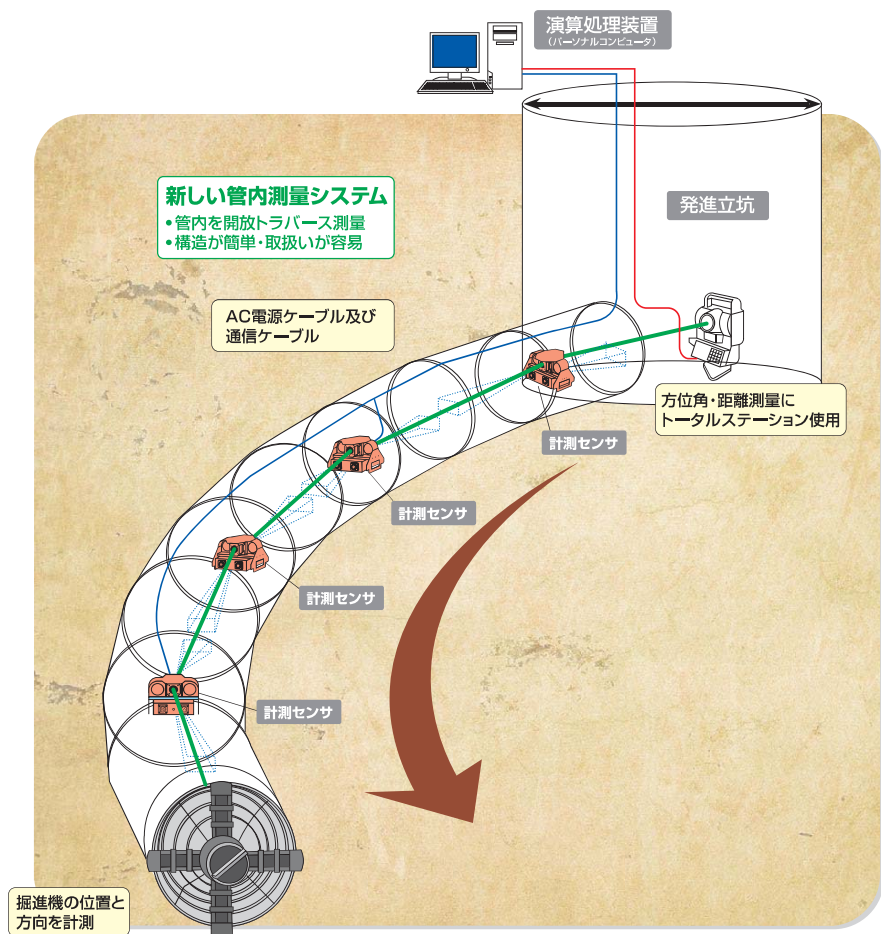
演算処理装置
(パーソナルコンピュータ)

発進立坑

新しい管内測量システム
• 管内を開放トラバース測量
• 構造が簡単・取扱いが容易

AC電源ケーブル及び通信ケーブル

方位角・距離測量にトータルステーション使用

計測センサ

計測センサ

計測センサ

計測センサ

掘進機の位置と方向を計測